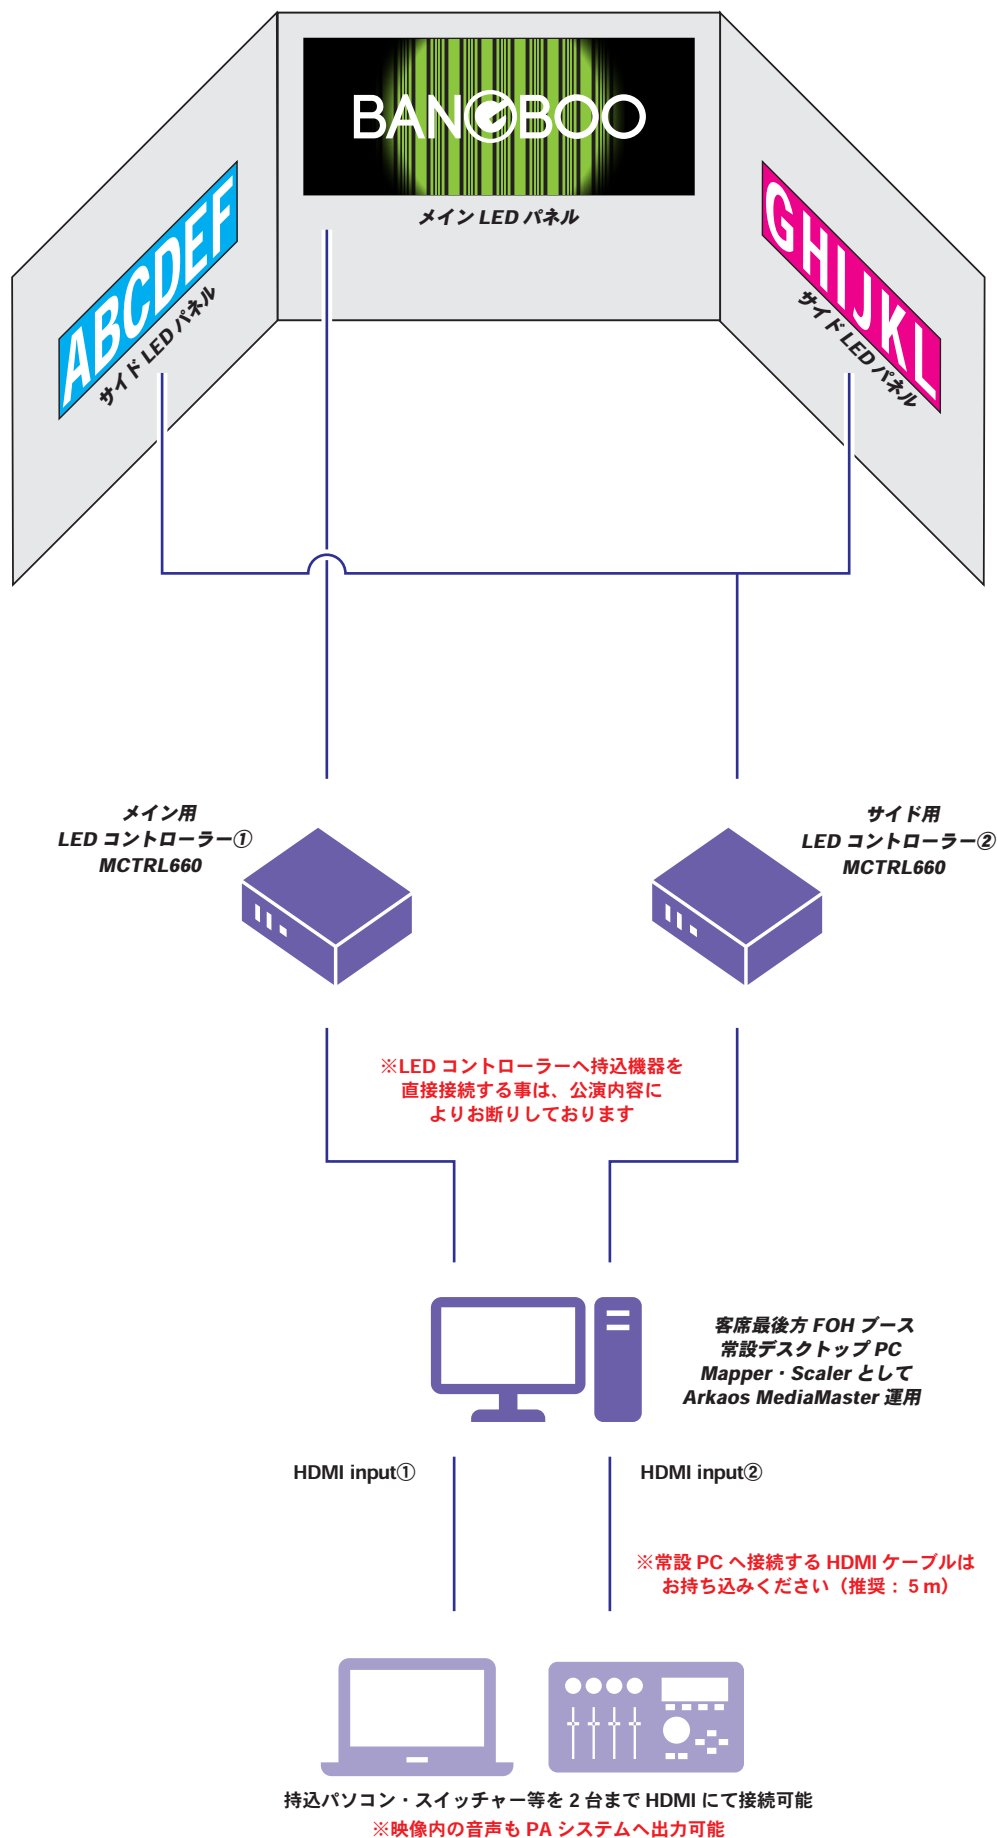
BANBOO

メイン LED パネル

ABCDEF

サイド LED パネル

GHIJKL

サイド LED パネル

メイン用
LED コントローラー①
MCTRL660

サイド用
LED コントローラー②
MCTRL660

※LED コントローラーへ持込機器を直接接続する事は、公演内容によりお断りしております

客席最後方 FOH ブース
常設デスクトップ PC
Mapper・Scaler として
Arkaos MediaMaster 運用

HDMI input①

HDMI input②

※常設 PC へ接続する HDMI ケーブルはお持ち込みください（推奨：5 m）

持込パソコン・スイッチャー等を 2 台まで HDMI にて接続可能
※映像内の音声も PA システムへ出力可能